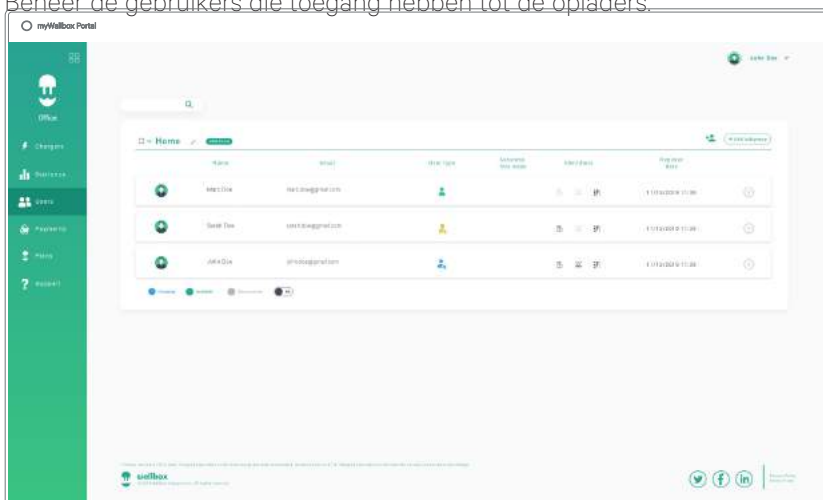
Beheer de gebruikers die toegang hebben tot de opladers.

myWallbox Portal

Office

Chargers

Statistics

Users

Payments

Plans

Support

John Doe

Home

| Name | Email | User type | | | Register date | |
|---|---|---|---|---|---|---|
| Mary Doe | mary.doe@gmail.com | | | | 11/12/2019 11:38 | |
| Sarah Doe | sarah.doe@gmail.com | | | | 11/12/2019 11:38 | |
| John Doe | john.doe@gmail.com | | | | 11/12/2019 11:38 | |

wallbox